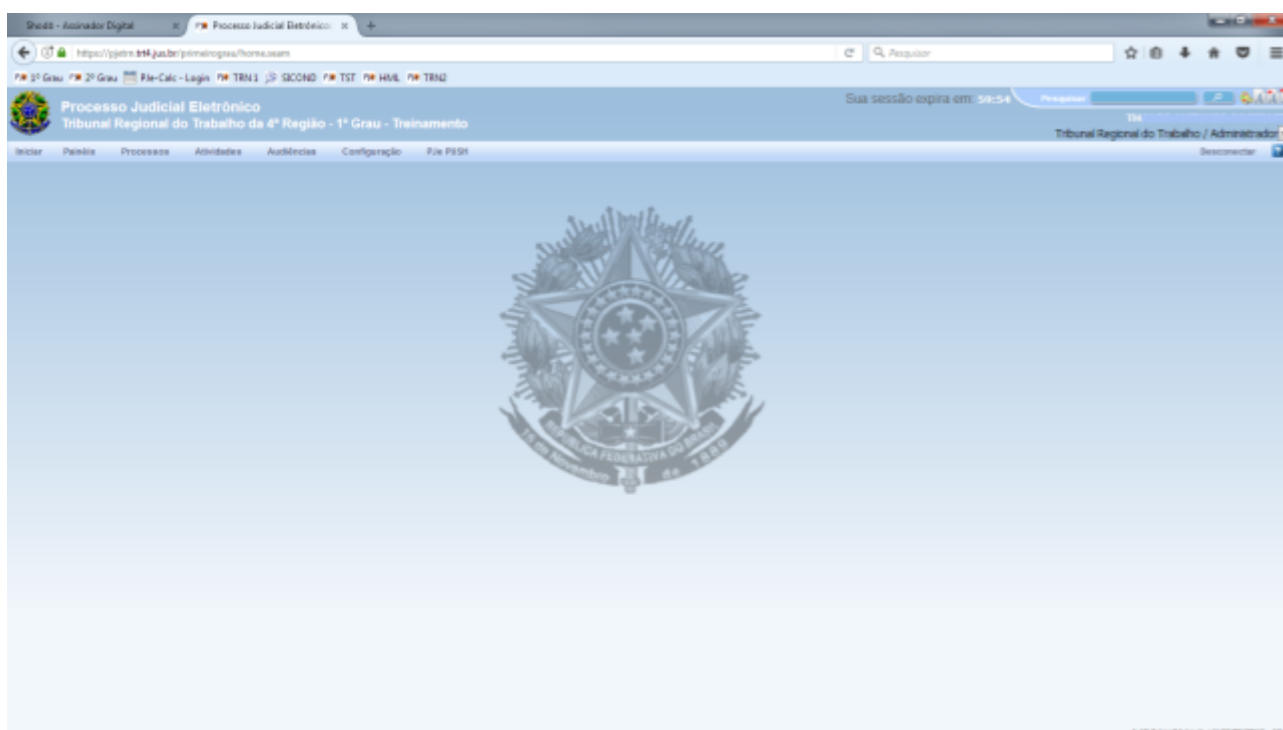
Shodō - Assinador Digital

PJe Processo Judicial Eletrônico

https://pjetrn.trt4.jus.br/primeirograu/home.seam

Pesquisar

PJe 1º Grau PJe 2º Grau Pje-Calc - Login PJe TRN1 SICOND PJe TST PJe HML PJe TRN2

Processo Judicial Eletrônico
Tribunal Regional do Trabalho da 4ª Região - 1º Grau - Treinamento

Sua sessão expira em: 59:54

Pesquisar

Tribunal Regional do Trabalho / Administrador

Iniciar Painéis Processos Atividades Audiências Configuração PJe PUSH

Desconectar

REPÚBLICA FEDERATIVA DO BRASIL
15 de Novembro de 1889